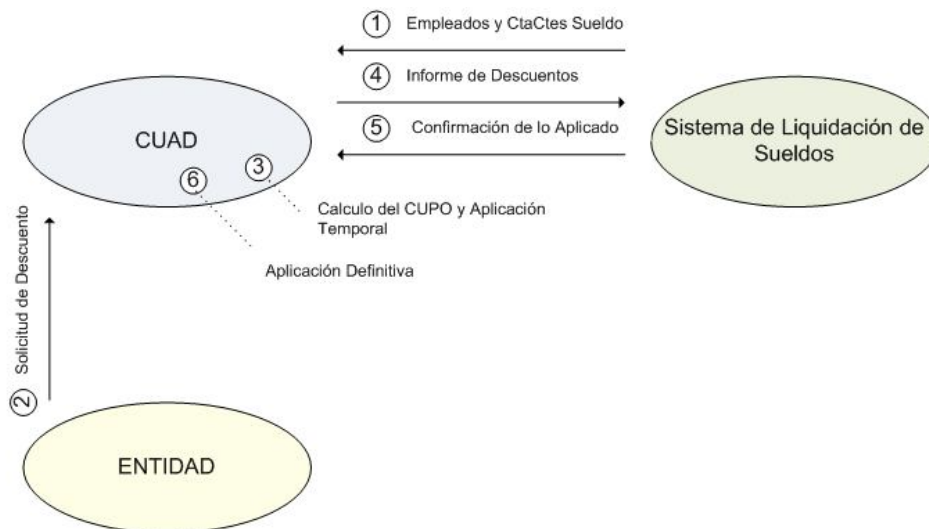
1 Empleados y CtaCtes Sueldo

4 Informe de Descuentos

5 Confirmación de lo Aplicado

CUAD

Sistema de Liquidación de Sueldos

6

3

Calculo del CUPO y Aplicación Temporal

Aplicación Definitiva

2 Solicitud de Descuento

ENTIDAD